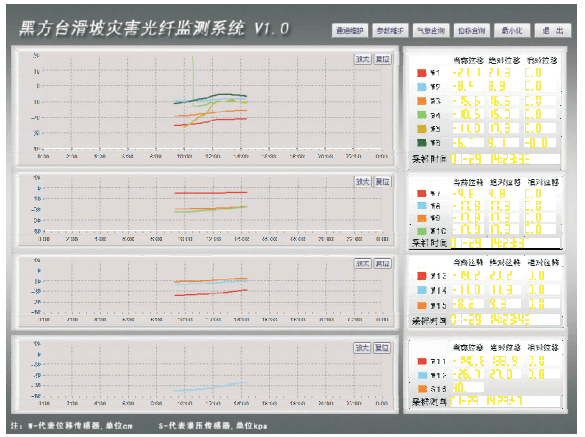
黑方台滑坡灾害光纤监测系统 V1.0

通道维护 参数维护 气象查询 指标查询 最小化 退出

放大 复位

当前位移 绝对位移 相对位移
W1 -21.1 21.3 0.0
W2 -8.5 8.9 0.0
W3 -15.6 15.6 0.0
W4 -10.5 16.5 0.0
W5 -11.0 11.3 0.0
W6 -5. 4.1 -0.0
采样时间 11-29 14:23:37

放大 复位

当前位移 绝对位移 相对位移
W7 -4.6 4.6 0.0
W8 -13.8 13.3 0.0
W9 -13.8 13.3 0.0
W10 -13.1 13.3 0.0
采样时间 11-29 14:23:37

放大 复位

当前位移 绝对位移 相对位移
W12 -21.2 21.2 0.0
W14 -11.0 11.3 0.0
W13 -8.6 9.3 0.0
采样时间 11-29 14:23:45

放大 复位

当前位移 绝对位移 相对位移
W11 -38.8 38.9 0.0
W15 -26.1 27.0 0.0
S16 -0.
采样时间 11-29 14:23:1

注：W-代表位移传感器，单位cm S-代表渗压传感器，单位kpa